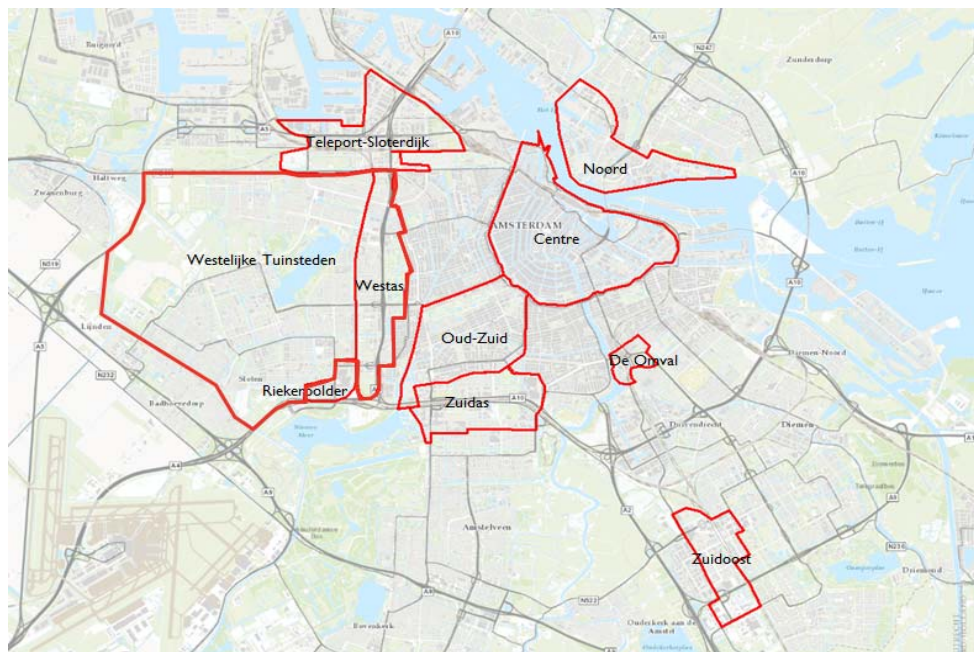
Teleport-Sloterdijk
Noord
AMSTERDAM
Centre
Westelijke Tuinsteden
Westas
Oud-Zuid
De Omval
Riekerpolder
Zuidas
Zuidoost
Halfweg
Zwanenburg
Lijnden
Badhoevedorp
Amstelveen
Duivendrecht
Diemen
Zunderdorp
A10
A5
A4
A9
A2
N247
N522